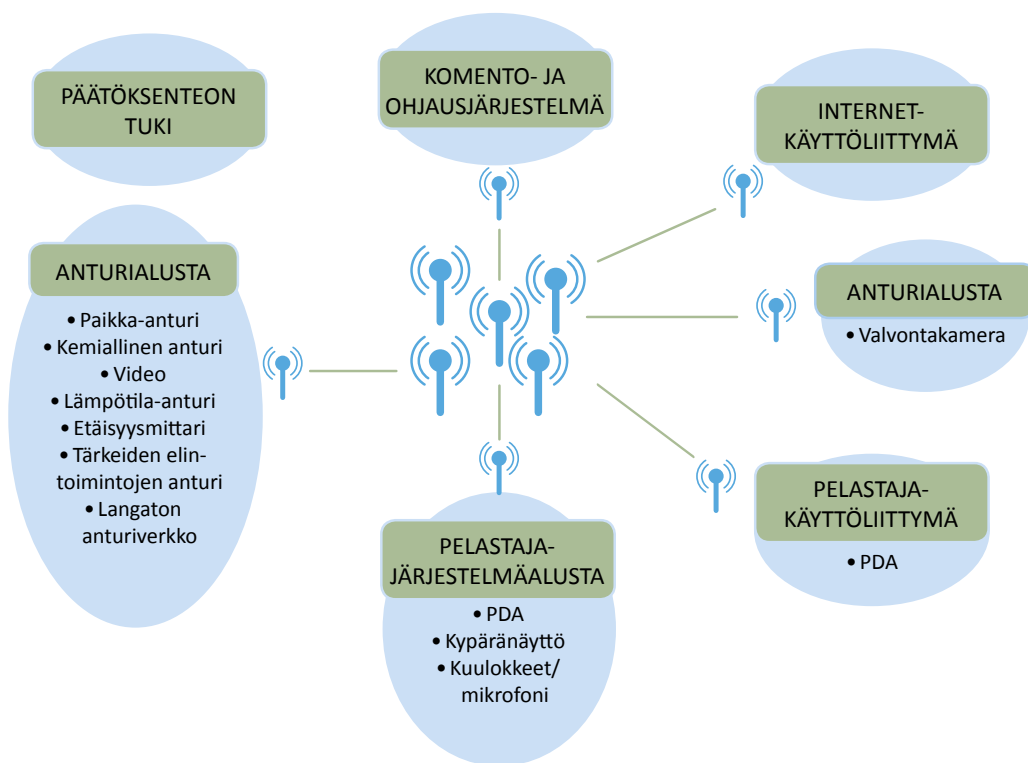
PÄÄTÖKSENTEON TUKI

KOMENTO- JA OHJAUSJÄRJESTELMÄ

INTERNET-KÄYTTÖLIITTYMÄ

ANTURIALUSTA
• Paikka-anturi
• Kemiallinen anturi
• Video
• Lämpötila-anturi
• Etäisyysmittari
• Tärkeiden elintoimintojen anturi
• Langaton anturiverkko

ANTURIALUSTA
• Valvontakamera

PELASTAJA-KÄYTTÖLIITTYMÄ
• PDA

PELASTAJA-JÄRJESTELMÄALUSTA
• PDA
• Kypäränäyttö
• Kuulokkeet/ mikrofoni